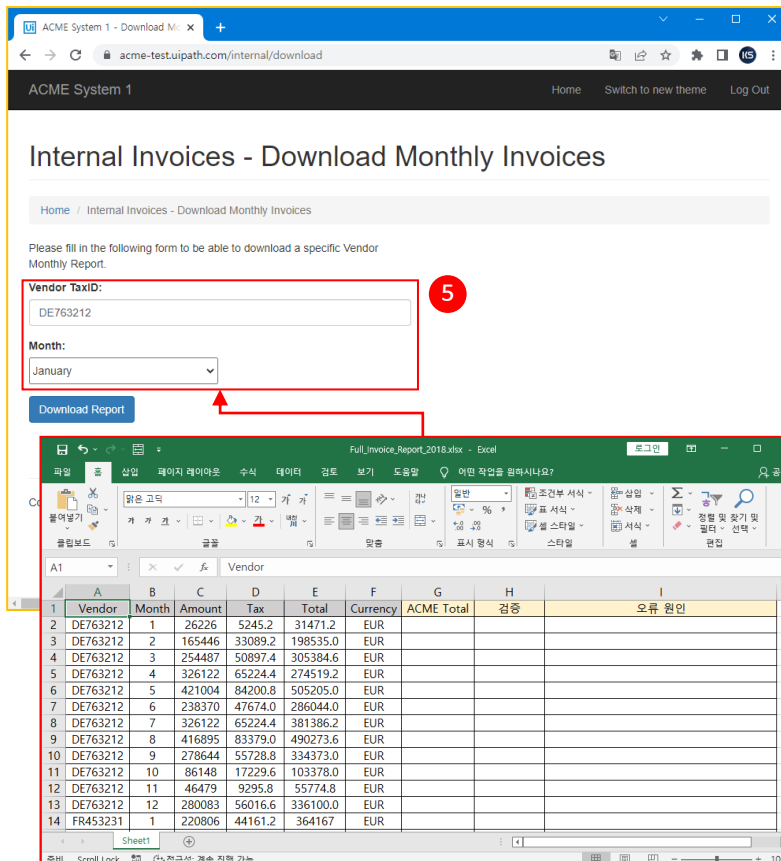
ACME System 1 - Download Mo ×

acme-test.uipath.com/internal/download

ACME System 1

Home Switch to new theme Log Out

Internal Invoices - Download Monthly Invoices

Home / Internal Invoices - Download Monthly Invoices

Please fill in the following form to be able to download a specific Vendor Monthly Report.

Vendor TaxID:

DE763212

Month:

January

Download Report

5

Co

Full_Invoice_Report_2018.xlsx - Excel 로그인

파일 홈 삽입 페이지 레이아웃 수식 데이터 검토 보기 도움말 어떤 작업을 원하시나요?

붙여넣기 맑은 고딕 12 가 가 조건부 서식 표 서식 셀 스타일 삽입 삭제 서식 정렬 및 필터 찾기 및 선택 일반 % , 

클립보드 글꼴 맞춤 표시 형식 스타일 셀 편집

A1 Vendor

| | A | B | C | D | E | F | G | H | I |
|---|---|---|---|---|---|---|---|---|---|
| 1 | Vendor | Month | Amount | Tax | Total | Currency | ACME Total | 검증 | 오류 원인 |
| 2 | DE763212 | 1 | 26226 | 5245.2 | 31471.2 | EUR | | | |
| 3 | DE763212 | 2 | 165446 | 33089.2 | 198535.0 | EUR | | | |
| 4 | DE763212 | 3 | 254487 | 50897.4 | 305384.6 | EUR | | | |
| 5 | DE763212 | 4 | 326122 | 65224.4 | 274519.2 | EUR | | | |
| 6 | DE763212 | 5 | 421004 | 84200.8 | 505205.0 | EUR | | | |
| 7 | DE763212 | 6 | 238370 | 47674.0 | 286044.0 | EUR | | | |
| 8 | DE763212 | 7 | 326122 | 65224.4 | 381386.2 | EUR | | | |
| 9 | DE763212 | 8 | 416895 | 83379.0 | 490273.6 | EUR | | | |
| 10 | DE763212 | 9 | 278644 | 55728.8 | 334373.0 | EUR | | | |
| 11 | DE763212 | 10 | 86148 | 17229.6 | 103378.0 | EUR | | | |
| 12 | DE763212 | 11 | 46479 | 9295.8 | 55774.8 | EUR | | | |
| 13 | DE763212 | 12 | 280083 | 56016.6 | 336100.0 | EUR | | | |
| 14 | FR453231 | 1 | 220806 | 44161.2 | 364167 | EUR | | | |

Sheet1

준비 Scroll Lock 접근성: 계속 진행 가능